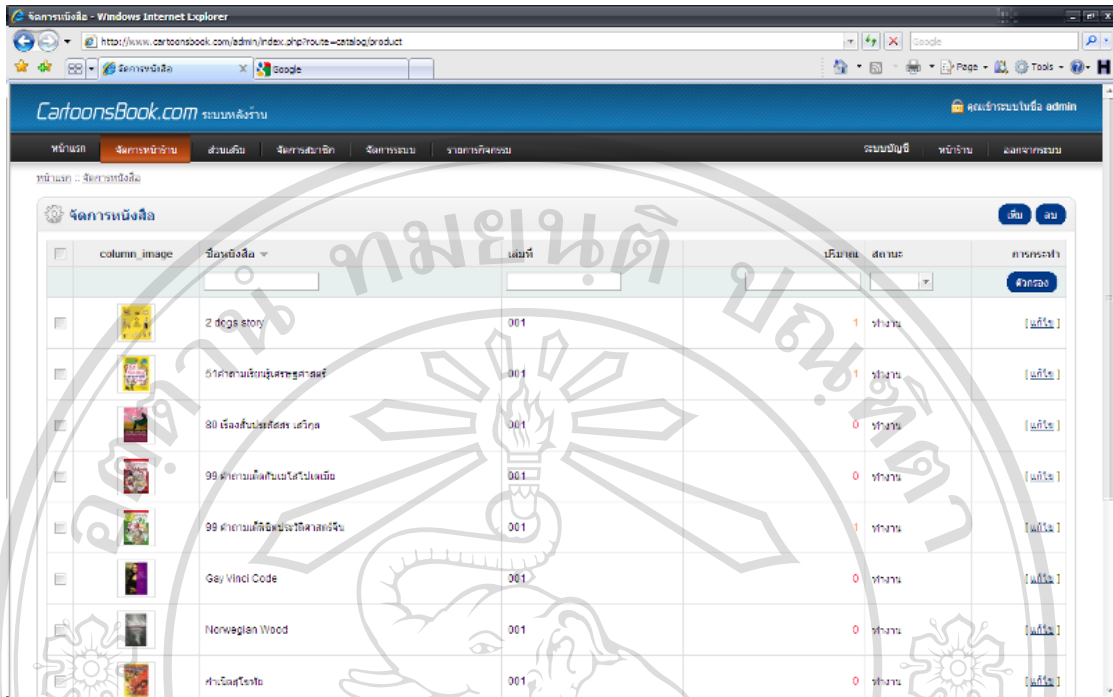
จัดการหนังสือ - Windows Internet Explorer

http://www.cartoonsbook.com/admin/index.php?route=catalog/product

Google

จัดการหนังสือ

Google

Page ▾ Tools ▾

CartoonsBook.com ระบบหลังร้าน

คุณเข้าระบบในชื่อ admin

หน้าแรก | จัดการหน้าร้าน | ส่วนเสริม | จัดการสมาชิก | จัดการระบบ | รายการกิจกรรม | ระบบบัญชี | หน้าร้าน | ออกจากระบบ

หน้าแรก :: จัดการหนังสือ

จัดการหนังสือ

เพิ่ม | ลบ

| | column_image | ชื่อหนังสือ | เล่มที่ | ปริมาณ | สถานะ | การกระทำ |
|---|---|---|---|---|---|---|
| | | | | | | ตัวกรอง |
| | | 2 dogs story | 001 | 1 | ทำงาน | [ แก้ไข ] |
| | | 51คำถามเรียนรู้เศรษฐศาสตร์ | 001 | 1 | ทำงาน | [ แก้ไข ] |
| | | 80 เรื่องสั้นปรัศนีสร เสวิกุล | 001 | 0 | ทำงาน | [ แก้ไข ] |
| | | 99 คำถามเด็กกับเมโสโปเตเมีย | 001 | 0 | ทำงาน | [ แก้ไข ] |
| | | 99 คำถามเด็กฉลาดประวัติศาสตร์จีน | 001 | 1 | ทำงาน | [ แก้ไข ] |
| | | Gay Vinci Code | 001 | 0 | ทำงาน | [ แก้ไข ] |
| | | Norwegian Wood | 001 | 0 | ทำงาน | [ แก้ไข ] |
| | | ตำนานสุโขทัย | 001 | 0 | ทำงาน | [ แก้ไข ] |